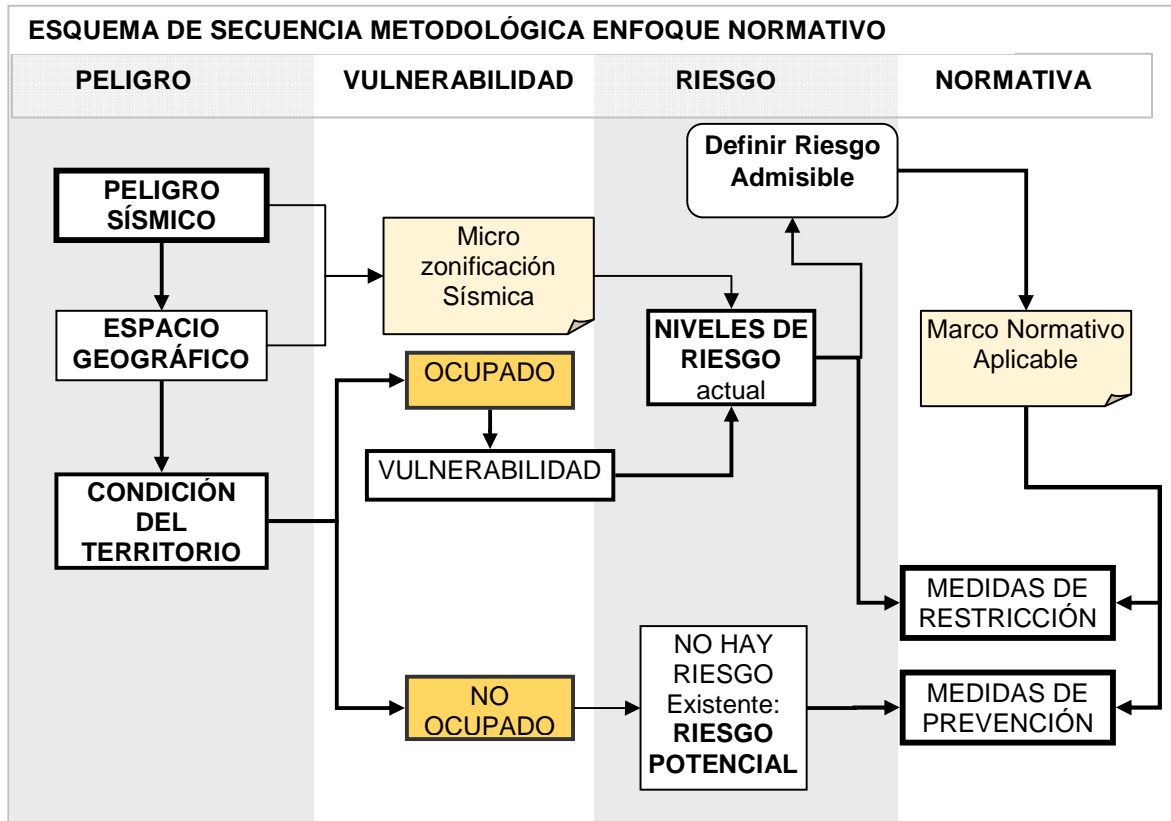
ESQUEMA DE SECUENCIA METODOLÓGICA ENFOQUE NORMATIVO

PELIGRO

VULNERABILIDAD

RIESGO

NORMATIVA

Definir Riesgo Admisible

PELIGRO SÍSMICO

Micro zonificación Sísmica

ESPACIO GEOGRÁFICO

NIVELES DE RIESGO actual

Marco Normativo Aplicable

OCUPADO

VULNERABILIDAD

CONDICIÓN DEL TERRITORIO

MEDIDAS DE RESTRICCIÓN

NO HAY RIESGO Existente: RIESGO POTENCIAL

NO OCUPADO

MEDIDAS DE PREVENCIÓN